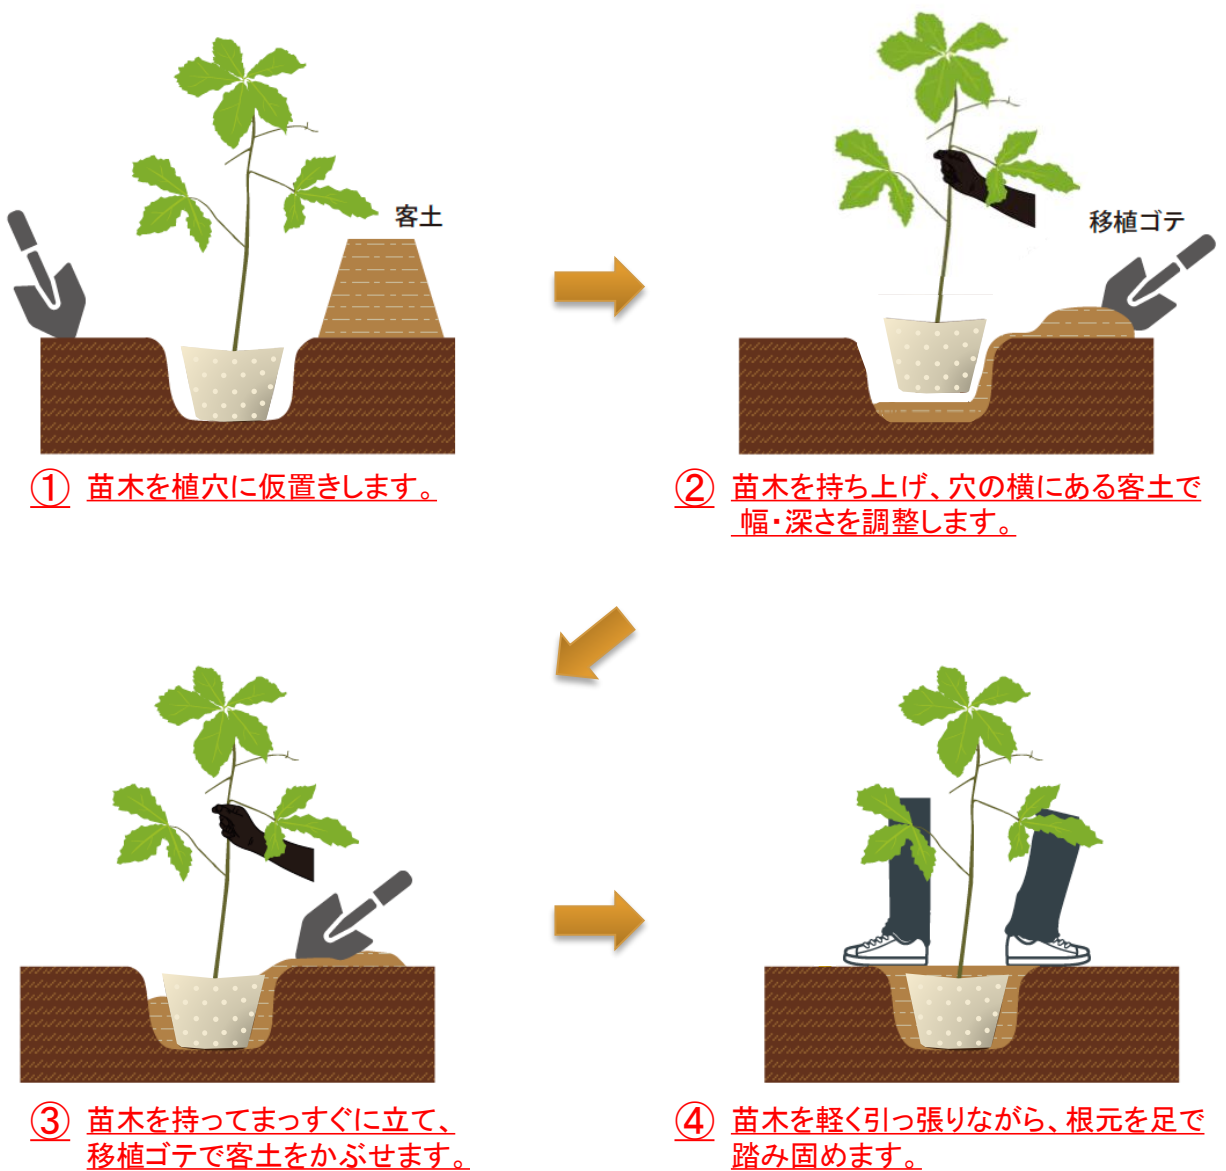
客土

① 苗木を植穴に仮置きします。

移植ゴテ

② 苗木を持ち上げ、穴の横にある客土で幅・深さを調整します。

③ 苗木を持ってまっすぐに立て、移植ゴテで客土をかぶせます。

④ 苗木を軽く引っ張りながら、根元を足で踏み固めます。